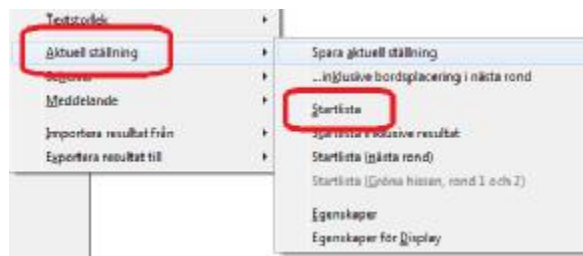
Textstorlek

Aktuell ställning

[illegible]

Meddelande

Importera resultat från

Exportera resultat till

Spara aktuell ställning

...inklusive bordsplacering i nästa rond

Startlista

Startlista inklusive resultat

Startlista (nästa rond)

Startlista (Gröna hissen, rond 1 och 2)

Egenskaper

Egenskaper för Display